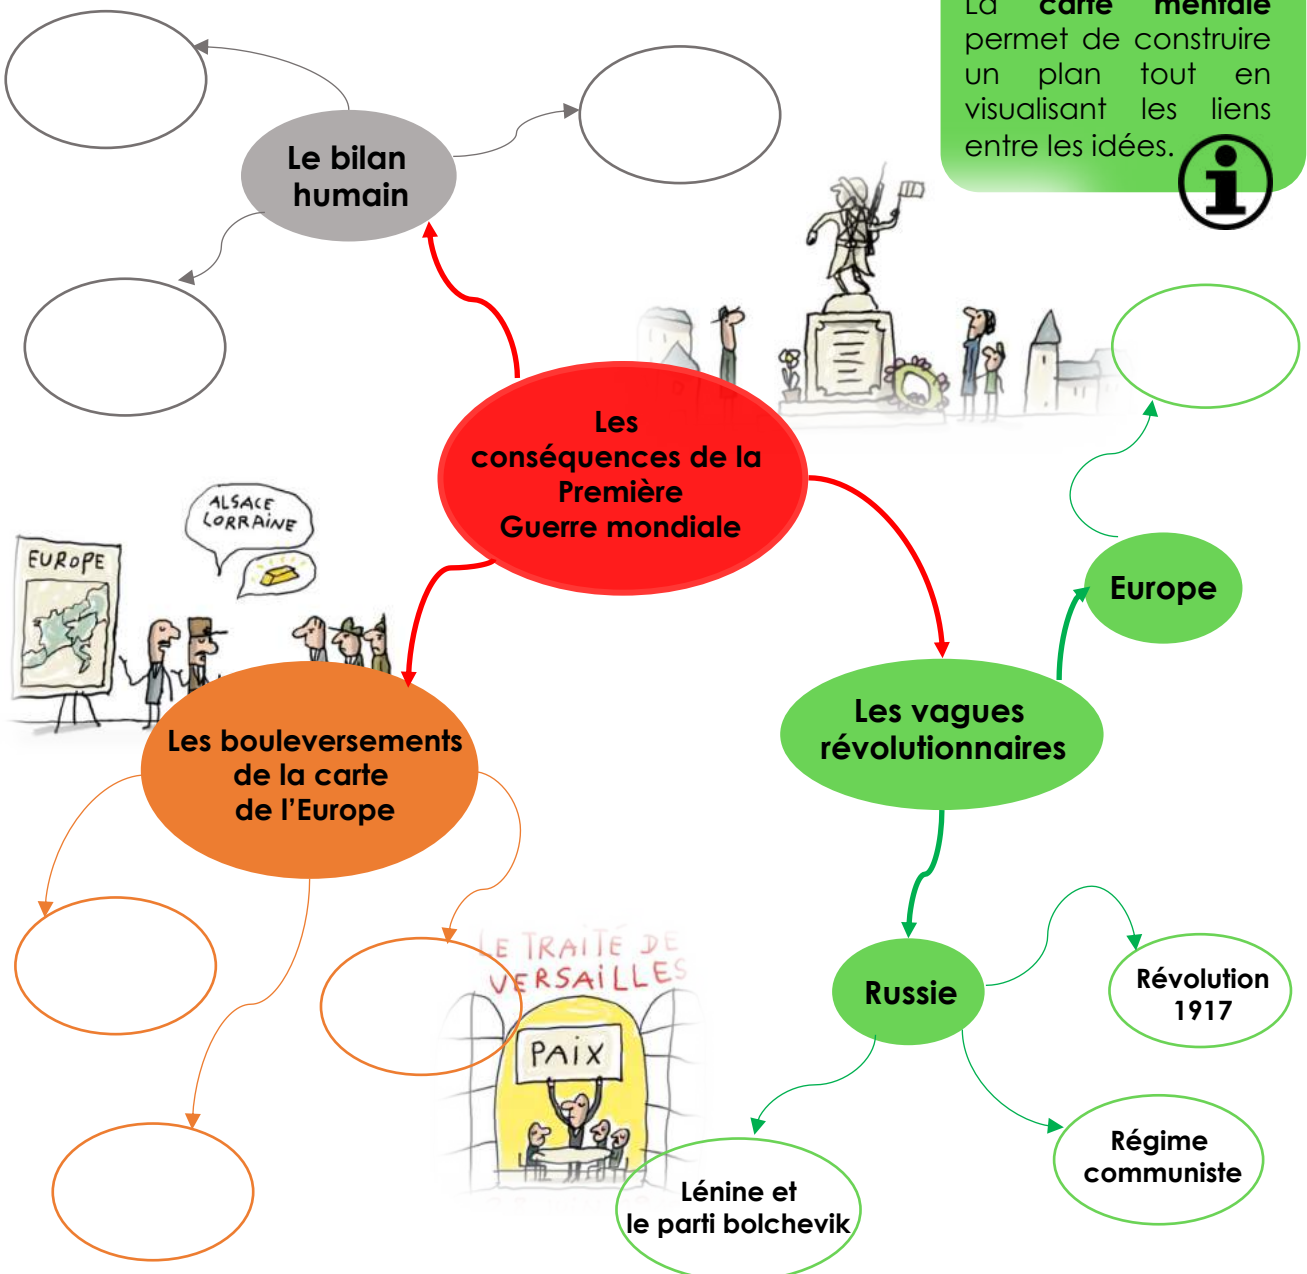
La carte mentale permet de construire un plan tout en visualisant les liens entre les idées.

Le bilan humain

Les conséquences de la Première Guerre mondiale

ALSACE LORRAINE

EUROPE

Europe

Les vagues révolutionnaires

Les bouleversements de la carte de l'Europe

LE TRAITÉ DE VERSAILLES

PAIX

Russie

Révolution 1917

Régime communiste

Lénine et le parti bolchevik